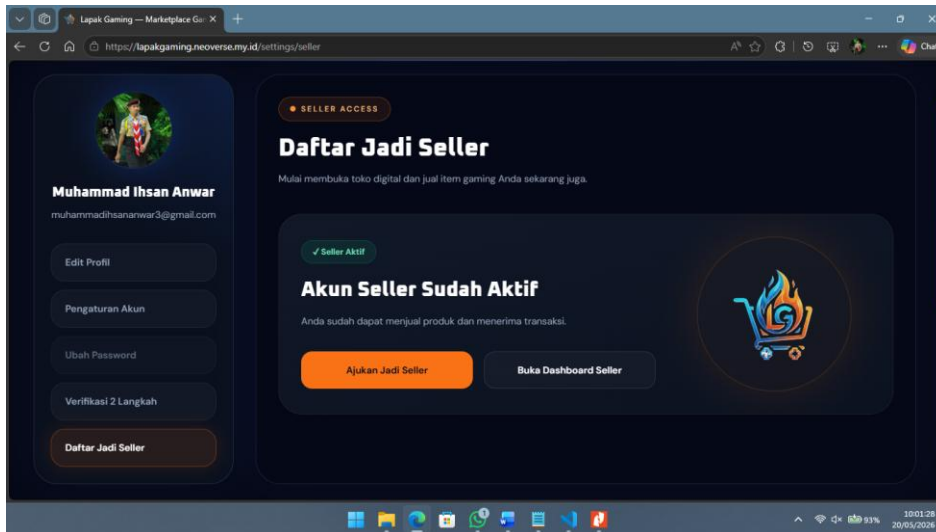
Lapak Gaming — Marketplace Gar ×

https://lapakgaming.neoverse.my.id/settings/seller

Muhammad Ihsan Anwar

muhammadihsananwar3@gmail.com

Edit Profil

Pengaturan Akun

Ubah Password

Verifikasi 2 Langkah

Daftar Jadi Seller

• SELLER ACCESS

Daftar Jadi Seller

Mulai membuka toko digital dan jual item gaming Anda sekarang juga.

✓ Seller Aktif

Akun Seller Sudah Aktif

Anda sudah dapat menjual produk dan menerima transaksi.

Ajukan Jadi Seller

Buka Dashboard Seller

LG

93%

10:01:28
20/05/2026